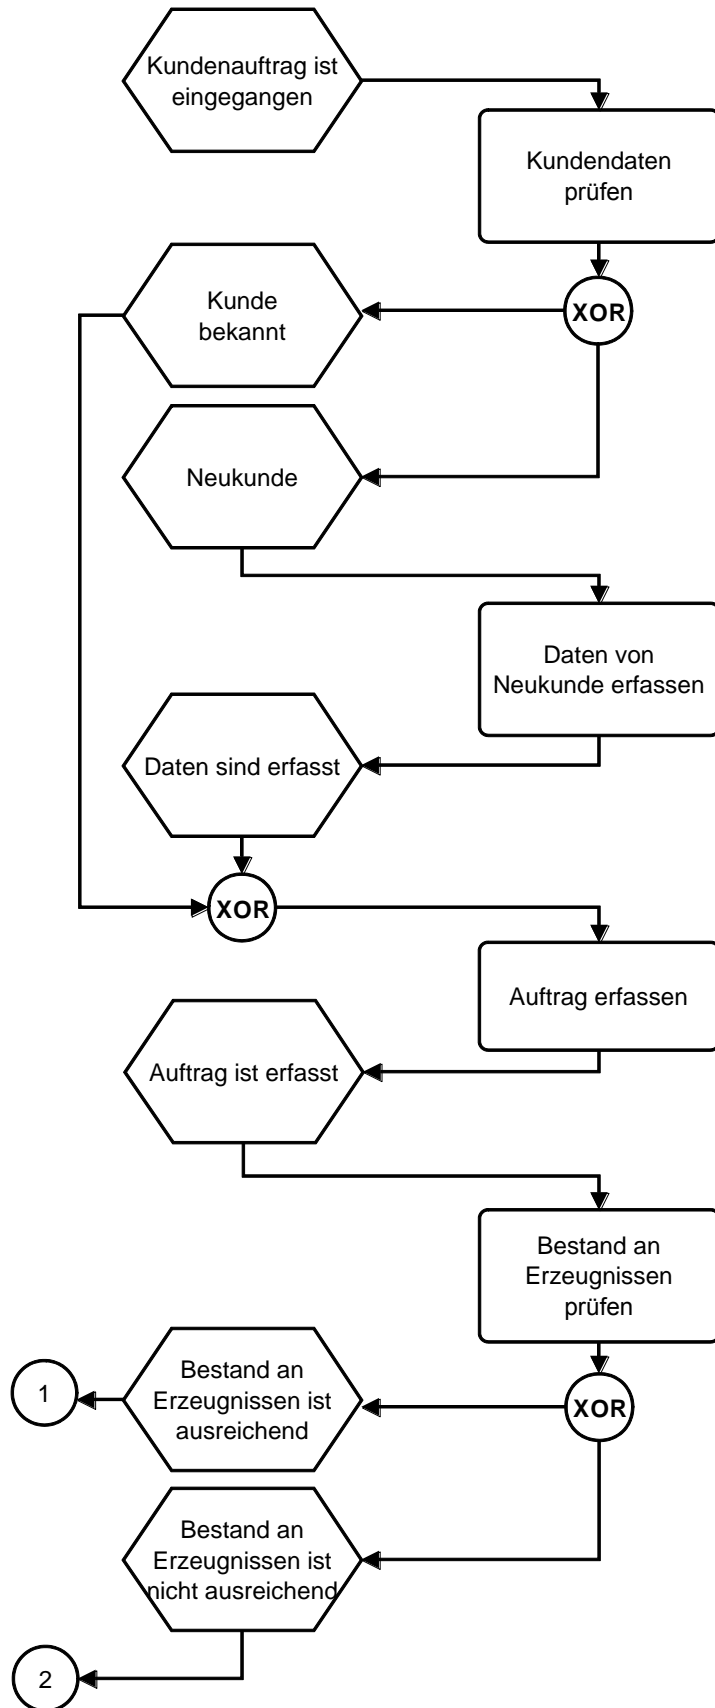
Kundenauftrag ist eingegangen

Kundendaten prüfen

XOR

Kunde bekannt

Neukunde

Daten von Neukunde erfassen

Daten sind erfasst

XOR

Auftrag erfassen

Auftrag ist erfasst

Bestand an Erzeugnissen prüfen

XOR

Bestand an Erzeugnissen ist ausreichend

1

Bestand an Erzeugnissen ist nicht ausreichend

2